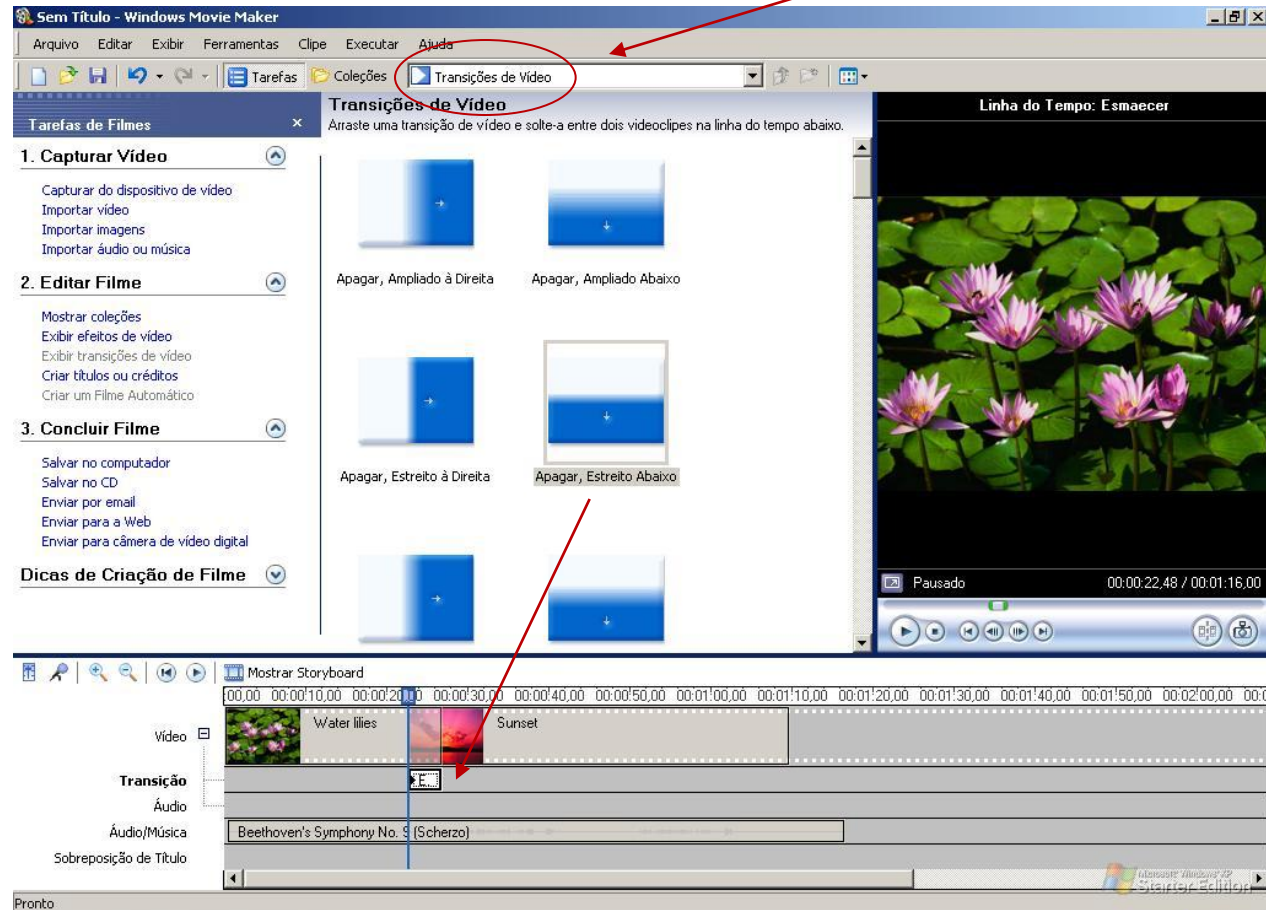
Sem Título - Windows Movie Maker

Arquivo Editar Exibir Ferramentas Clipe Executar Ajuda

Tarefas Coleções Transições de Vídeo

Tarefas de Filmes

1. Capturar Vídeo

Capturar do dispositivo de vídeo
Importar vídeo
Importar imagens
Importar áudio ou música

2. Editar Filme

Mostrar coleções
Exibir efeitos de vídeo
Exibir transições de vídeo
Criar títulos ou créditos
Criar um Filme Automático

3. Concluir Filme

Salvar no computador
Salvar no CD
Enviar por email
Enviar para a Web
Enviar para câmera de vídeo digital

Dicas de Criação de Filme

Transições de Vídeo
Arraste uma transição de vídeo e solte-a entre dois videoclipes na linha do tempo abaixo.

Apagar, Ampliado à Direita
Apagar, Ampliado Abaixo
Apagar, Estreito à Direita
Apagar, Estreito Abaixo

Linha do Tempo: Esmaecer

Pausado 00:00:22,48 / 00:01:16,00

Mostrar Storyboard

00,00 00:00:10,00 00:00:20,00 00:00:30,00 00:00:40,00 00:00:50,00 00:01:00,00 00:01:10,00 00:01:20,00 00:01:30,00 00:01:40,00 00:01:50,00 00:02:00,00 00:0

Vídeo
Water lilies
Sunset
Transição
Áudio
Áudio/Música
Beethoven's Symphony No. 9 (Scherzo)
Sobreposição de Título

Microsoft Windows XP Starter Edition

Pronto